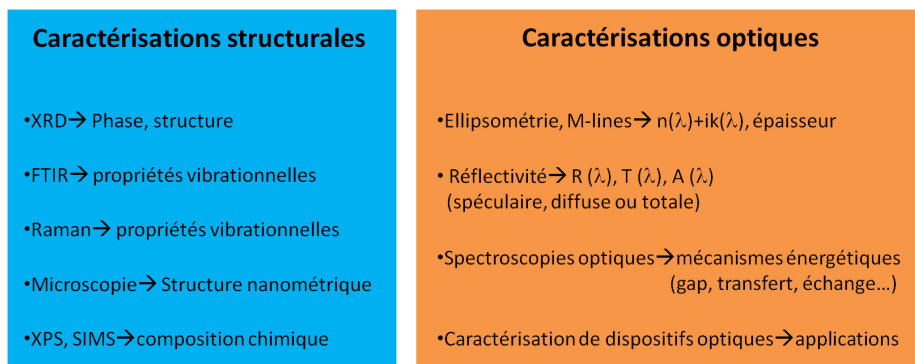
Caractérisations structurales

•XRD→ Phase, structure

•FTIR→ propriétés vibrationnelles

•Raman→ propriétés vibrationnelles

•Microscopie→ Structure nanométrique

•XPS, SIMS→composition chimique

Caractérisations optiques

•Ellipsométrie, M-lines→ $n(\lambda)+ik(\lambda)$, épaisseur

• Réflectivité→ R $(\lambda)$, T $(\lambda)$, A $(\lambda)$ (spéculaire, diffuse ou totale)

•Spectroscopies optiques→mécanismes énergétiques (gap, transfert, échange…)

•Caractérisation de dispositifs optiques→applications